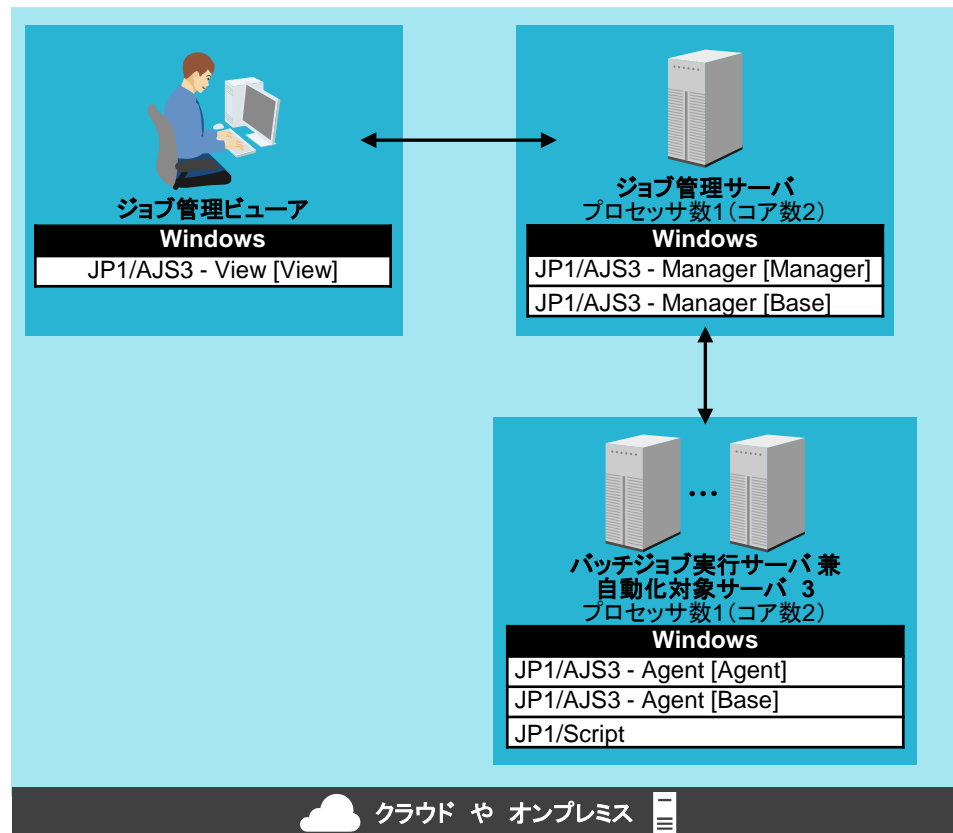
ジョブ管理ビューア

Windows

JP1/AJS3 - View [View]

ジョブ管理サーバ
プロセッサ数1（コア数2）

Windows

JP1/AJS3 - Manager [Manager]

JP1/AJS3 - Manager [Base]

…

バッチジョブ実行サーバ 兼
自動化対象サーバ 3
プロセッサ数1（コア数2）

Windows

JP1/AJS3 - Agent [Agent]

JP1/AJS3 - Agent [Base]

JP1/Script

クラウド や オンプレミス